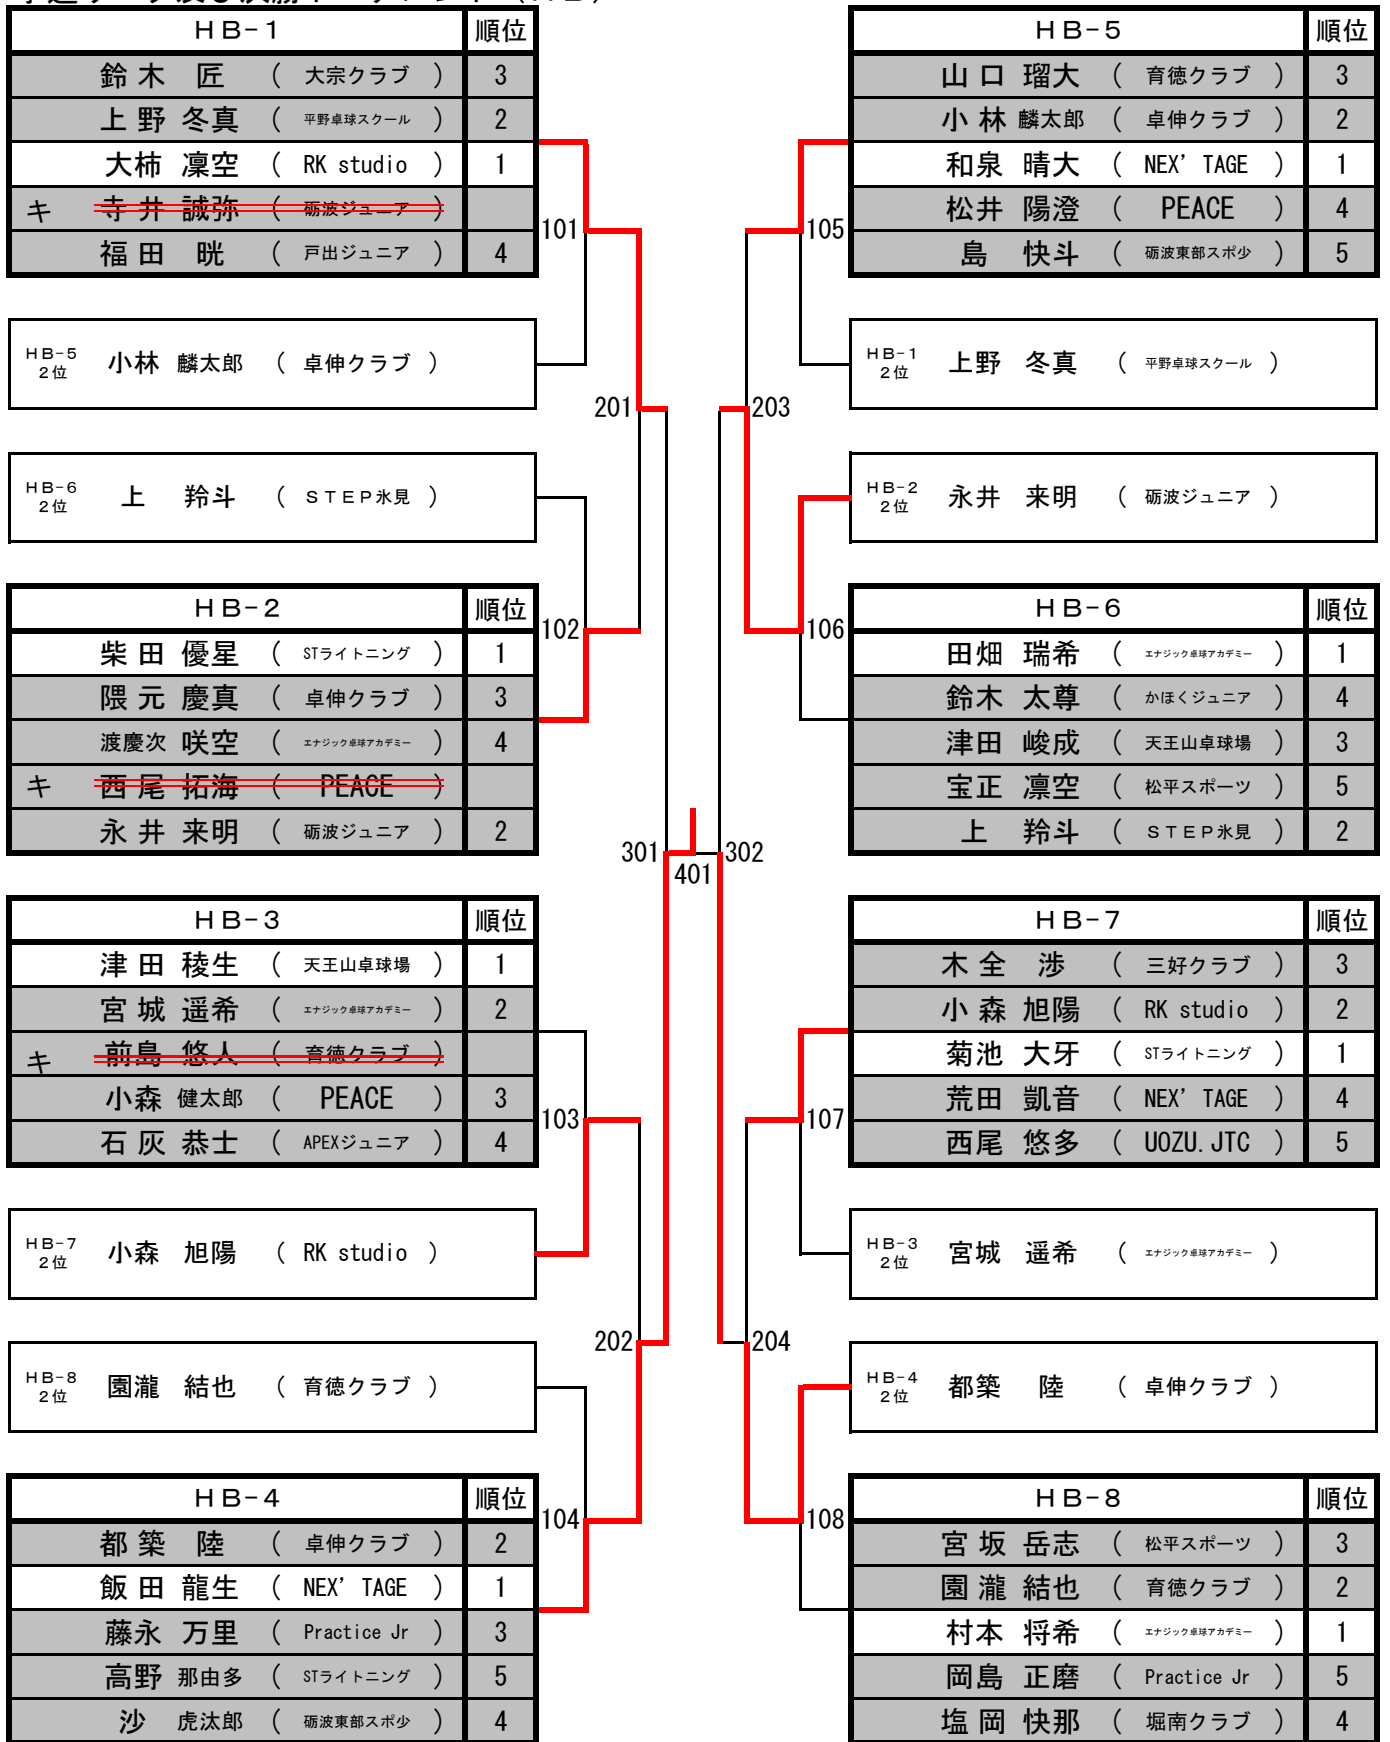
| ＨＢ－１ | 順位 |
|---|---|
| 鈴木 匠 （ 大宗クラブ ） | 3 |
| 上野 冬真 （ 平野卓球スクール ） | 2 |
| 大柿 凛空 （ RK studio ） | 1 |
| キ 寺井 誠弥 （ 砺波ジュニア ） | |
| 福田 眺 （ 戸出ジュニア ） | 4 |

| ＨＢ－５ | 順位 |
|---|---|
| 山口 瑠大 （ 育徳クラブ ） | 3 |
| 小林 麟太郎 （ 卓伸クラブ ） | 2 |
| 和泉 晴大 （ NEX' TAGE ） | 1 |
| 松井 陽澄 （ PEACE ） | 4 |
| 島 快斗 （ 砺波東部スポ少 ） | 5 |

101

105

ＨＢ－５ ２位 小林 麟太郎 （ 卓伸クラブ ）

ＨＢ－１ ２位 上野 冬真 （ 平野卓球スクール ）

201

203

ＨＢ－６ ２位 上 羚斗 （ ＳＴＥＰ氷見 ）

ＨＢ－２ ２位 永井 来明 （ 砺波ジュニア ）

| ＨＢ－２ | 順位 |
|---|---|
| 柴田 優星 （ STライトニング ） | 1 |
| 隈元 慶真 （ 卓伸クラブ ） | 3 |
| 渡慶次 咲空 （ エナジック卓球アカデミー ） | 4 |
| キ 西尾 拓海 （ PEACE ） | |
| 永井 来明 （ 砺波ジュニア ） | 2 |

102

106

| ＨＢ－６ | 順位 |
|---|---|
| 田畑 瑞希 （ エナジック卓球アカデミー ） | 1 |
| 鈴木 太尊 （ かほくジュニア ） | 4 |
| 津田 峻成 （ 天王山卓球場 ） | 3 |
| 宝正 凛空 （ 松平スポーツ ） | 5 |
| 上 羚斗 （ ＳＴＥＰ氷見 ） | 2 |

301

401

302

| ＨＢ－３ | 順位 |
|---|---|
| 津田 稜生 （ 天王山卓球場 ） | 1 |
| 宮城 遥希 （ エナジック卓球アカデミー ） | 2 |
| キ 前島 悠人 （ 育徳クラブ ） | |
| 小森 健太郎 （ PEACE ） | 3 |
| 石灰 恭士 （ APEXジュニア ） | 4 |

| ＨＢ－７ | 順位 |
|---|---|
| 木全 渉 （ 三好クラブ ） | 3 |
| 小森 旭陽 （ RK studio ） | 2 |
| 菊池 大牙 （ STライトニング ） | 1 |
| 荒田 凱音 （ NEX' TAGE ） | 4 |
| 西尾 悠多 （ UOZU.JTC ） | 5 |

103

107

ＨＢ－７ ２位 小森 旭陽 （ RK studio ）

ＨＢ－３ ２位 宮城 遥希 （ エナジック卓球アカデミー ）

202

204

ＨＢ－８ ２位 園瀧 結也 （ 育徳クラブ ）

ＨＢ－４ ２位 都築 陸 （ 卓伸クラブ ）

| ＨＢ－４ | 順位 |
|---|---|
| 都築 陸 （ 卓伸クラブ ） | 2 |
| 飯田 龍生 （ NEX' TAGE ） | 1 |
| 藤永 万里 （ Practice Jr ） | 3 |
| 高野 那由多 （ STライトニング ） | 5 |
| 沙 虎汰郎 （ 砺波東部スポ少 ） | 4 |

104

108

| ＨＢ－８ | 順位 |
|---|---|
| 宮坂 岳志 （ 松平スポーツ ） | 3 |
| 園瀧 結也 （ 育徳クラブ ） | 2 |
| 村本 将希 （ エナジック卓球アカデミー ） | 1 |
| 岡島 正磨 （ Practice Jr ） | 5 |
| 塩岡 快那 （ 堀南クラブ ） | 4 |